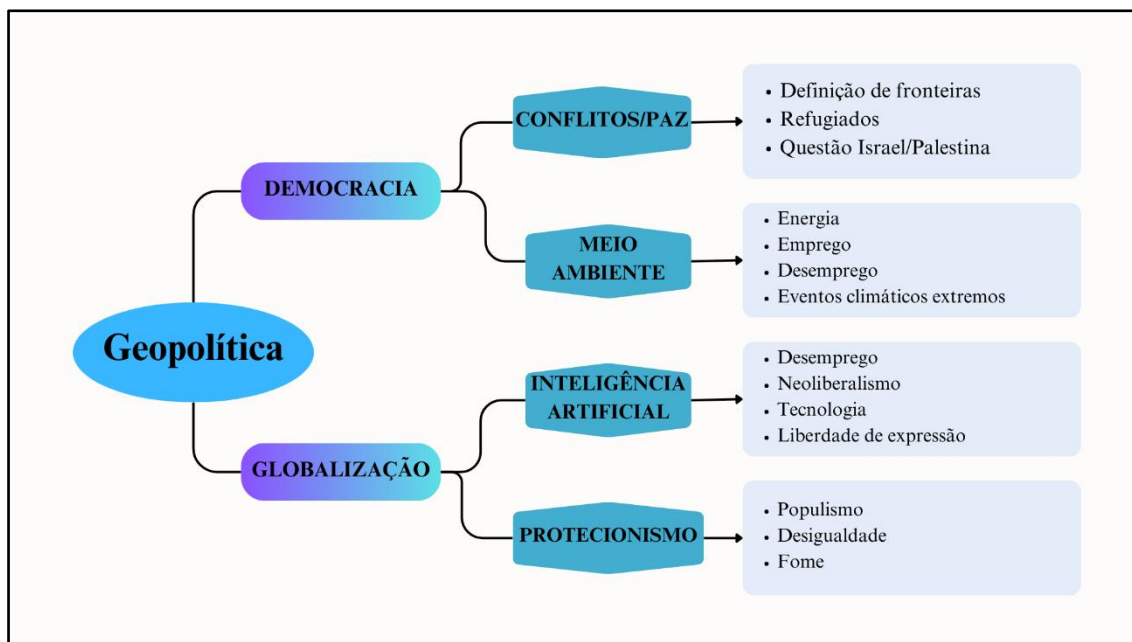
Geopolítica

DEMOCRACIA

CONFLITOS/PAZ

• Definição de fronteiras
• Refugiados
• Questão Israel/Palestina

MEIO AMBIENTE

• Energia
• Emprego
• Desemprego
• Eventos climáticos extremos

GLOBALIZAÇÃO

INTELIGÊNCIA ARTIFICIAL

• Desemprego
• Neoliberalismo
• Tecnologia
• Liberdade de expressão

PROTECIONISMO

• Populismo
• Desigualdade
• Fome